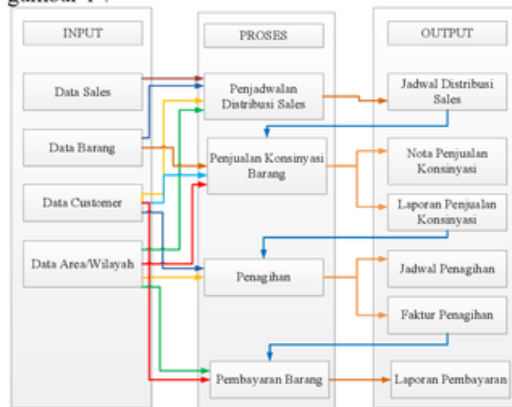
gambar 1 :

INPUT

Data Sales

Data Barang

Data Customer

Data Area/Wilayah

PROSES

Penjadwalan Distribusi Sales

Penjualan Konsinyasi Barang

Penagihan

Pembayaran Barang

OUTPUT

Jadwal Distribusi Sales

Nota Penjualan Konsinyasi

Laporan Penjualan Konsinyasi

Jadwal Penagihan

Faktur Penagihan

Laporan Pembayaran